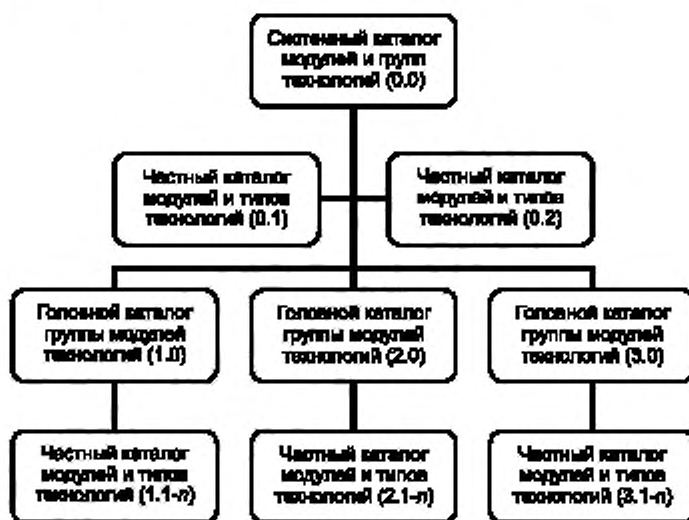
Системный каталог модулей и групп технологий (0.0)

Частный каталог модулей и типов технологий (0.1)

Частный каталог модулей и типов технологий (0.2)

Головной каталог группы модулей технологий (1.0)

Головной каталог группы модулей технологий (2.0)

Головной каталог группы модулей технологий (3.0)

Частный каталог модулей и типов технологий (1.1-n)

Частный каталог модулей и типов технологий (2.1-n)

Частный каталог модулей и типов технологий (3.1-n)